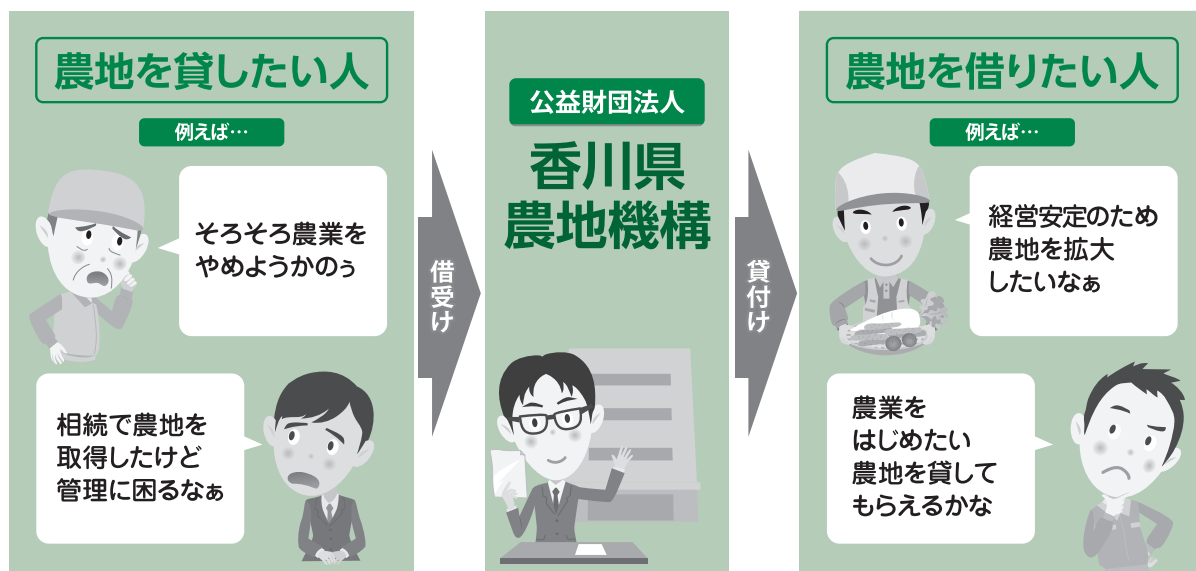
農地を貸したい人

例えば…

そろそろ農業をやめようかのぅ

相続で農地を取得したけど管理に困るなぁ

借受け

公益財団法人

香川県
農地機構

貸付け

農地を借りたい人

例えば…

経営安定のため農地を拡大したいなぁ

農業をはじめたい
農地を貸してもらえるかな